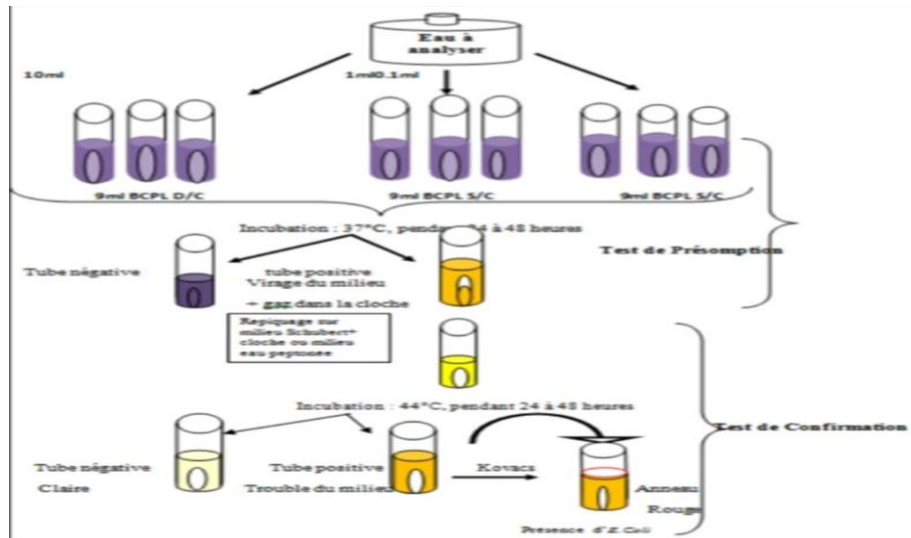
Eau à analyser

10ml

1ml0.1ml

9ml BCPL D/C

9ml BCPL S/C

9ml BCPL S/C

Incubation : 37°C, pendan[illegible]4 à 48 heures

Test de Présomption

Tube négative

tube positive
Virage du milieu
+ gaz dans la cloche

Repiquage sur milieu Schubert+ cloche ou milieu eau peptonée

Incubation : 44°C, pendant 24 à 48 heures

Test de Confirmation

Tube négative
Claire

Tube positive
Trouble du milieu

Kovacs

Anneau
Rouge

Présence d'E.Coli